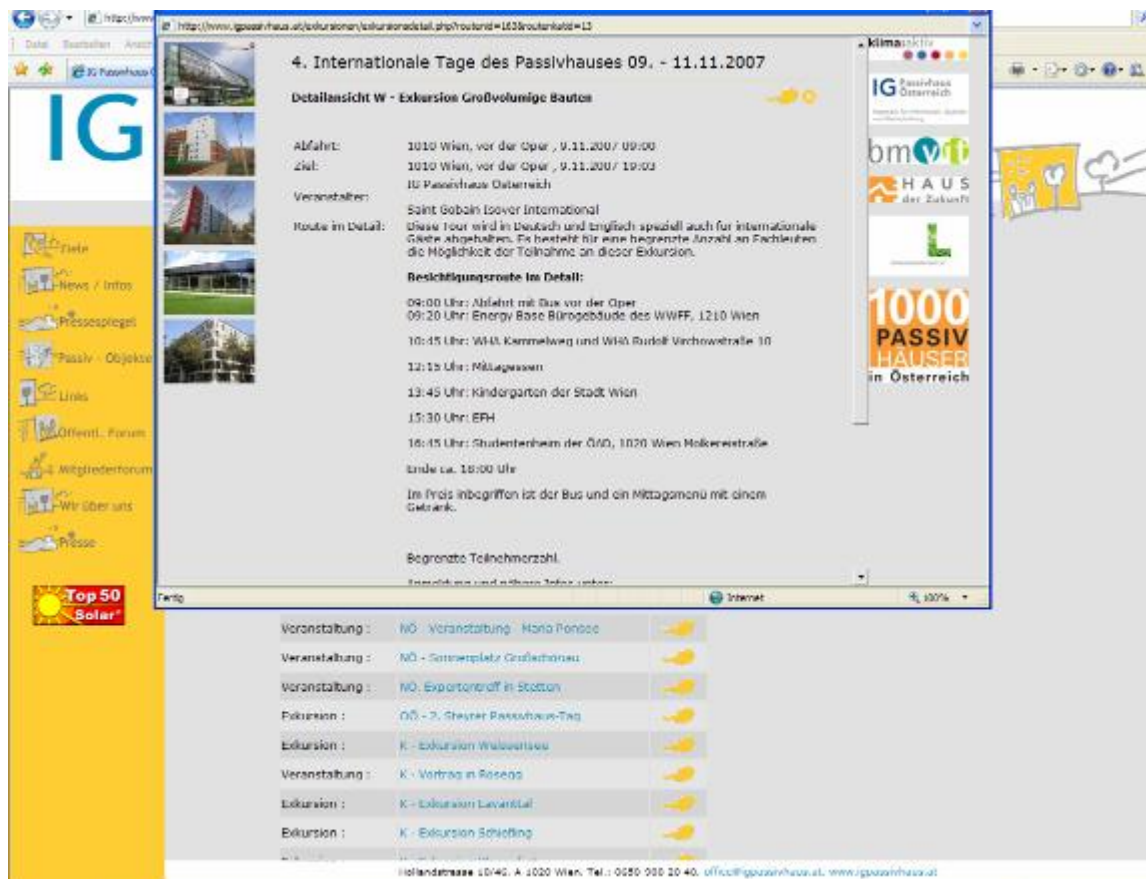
http://www.igpassivhaus.at/exkursionen/exkursionsdetail.php?routenid=163&routenkatid=13

Datei Bearbeiten Ansicht

IG Passivhaus

IG

Ziele
News / Infos
Pressespiegel
Passiv - Objekte
Links
Öffentl. Forum
Mitgliederforum
Wir über uns
Presse

Top 50 Solar

4. Internationale Tage des Passivhauses 09. - 11.11.2007

Detailansicht W - Exkursion Großvolumige Bauten

| | |
|---|---|
| Abfahrt: | 1010 Wien, vor der Oper , 9.11.2007 09:00 |
| Ziel: | 1010 Wien, vor der Oper , 9.11.2007 19:00 |
| Veranstalter: | IG Passivhaus Österreich<br>Saint Gobain Isover International |
| Route im Detail: | Diese Tour wird in Deutsch und Englisch speziell auch für internationale Gäste abgehalten. Es besteht für eine begrenzte Anzahl an Fachleuten die Möglichkeit der Teilnahme an dieser Exkursion. |

Besichtigungsroute im Detail:

09:00 Uhr: Abfahrt mit Bus vor der Oper
09:20 Uhr: Energy Base Bürogebäude des WWFF, 1210 Wien

10:45 Uhr: WHA Kammelweg und WHA Rudolf Virchowstraße 10

12:15 Uhr: Mittagessen

13:45 Uhr: Kindergarten der Stadt Wien

15:30 Uhr: EFH

16:45 Uhr: Studentenheim der ÖAD, 1020 Wien Molkereistraße

Ende ca. 18:00 Uhr

Im Preis inbegriffen ist der Bus und ein Mittagsmenü mit einem Getränk.

Begrenzte Teilnehmerzahl.

Anmeldung und nähere Infos unter:

klimaaktiv
IG Passivhaus Österreich
bmvit
HAUS der Zukunft
1000 PASSIV HÄUSER in Österreich

Fertig
Internet
100%

| | |
|---|---|
| Veranstaltung : | NÖ - Veranstaltung Mario Ponsee |
| Veranstaltung : | NÖ - Sonnenplatz Großschönau |
| Veranstaltung : | NÖ, Exporttreff in Stetten |
| Exkursion : | OÖ - 2. Steyrer Passivhaus-Tag |
| Exkursion : | K - Exkursion Weissensee |
| Veranstaltung : | K - Vortrag in Rosegg |
| Exkursion : | K - Exkursion Lavanttal |
| Exkursion : | K - Exkursion Schiefling |

Hollandstrasse 10/46, A 1020 Wien, Tel.: 0650 900 20 40, office@igpassivhaus.at, www.igpassivhaus.at